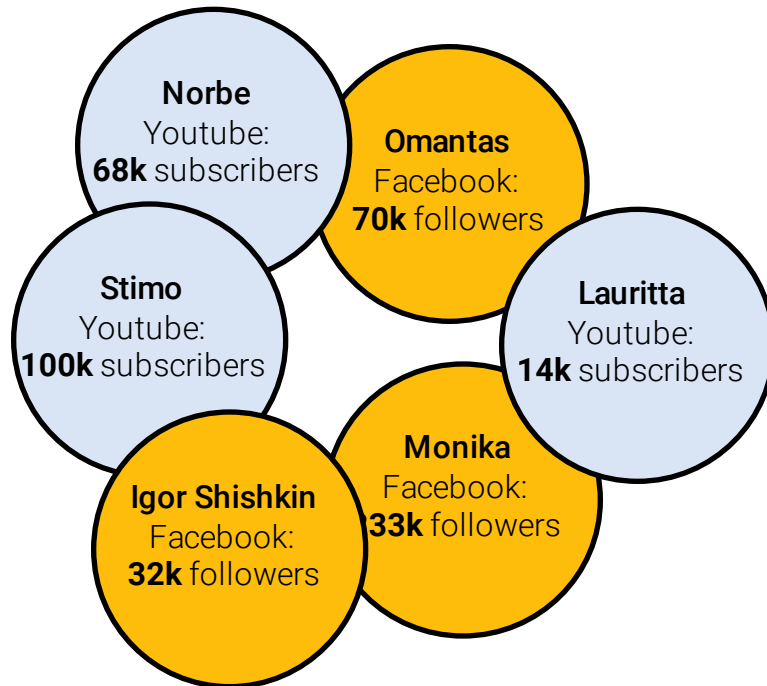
**Norbe**
Youtube:
**68k** subscribers

**Omantas**
Facebook:
**70k** followers

**Stimo**
Youtube:
**100k** subscribers

**Lauritta**
Youtube:
**14k** subscribers

**Monika**
Facebook:
**33k** followers

**Igor Shishkin**
Facebook:
**32k** followers